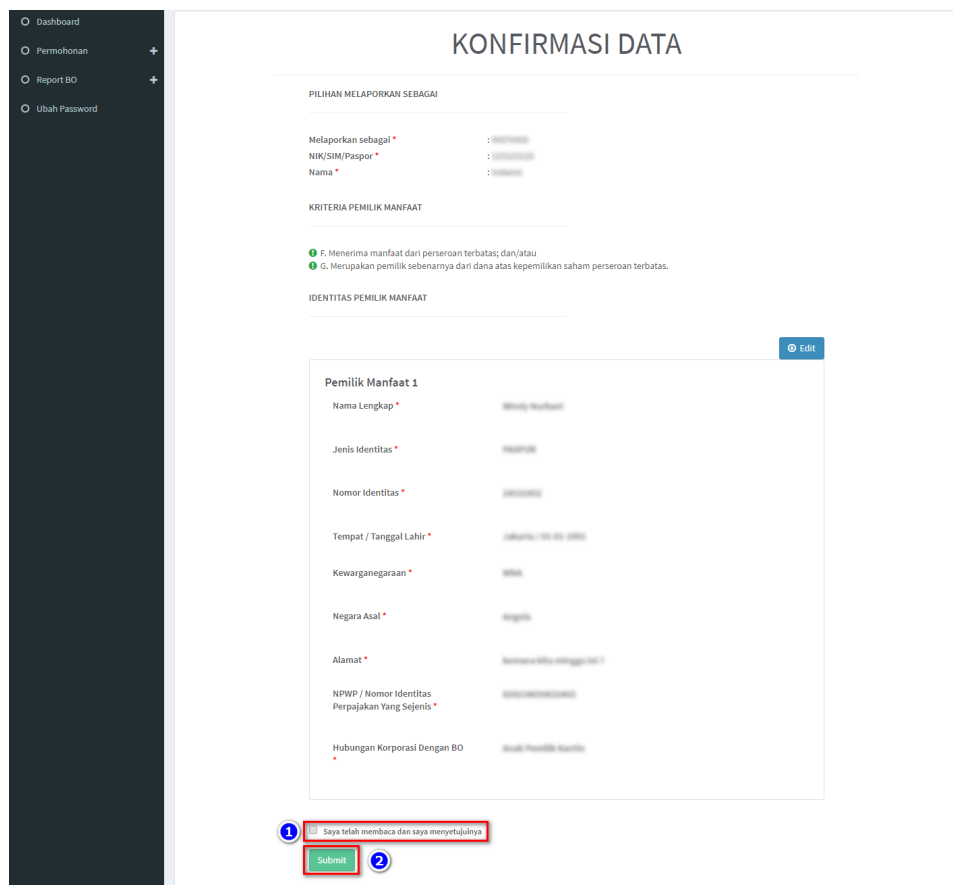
Dashboard
Permohonan
Report BO
Ubah Password

KONFIRMASI DATA

PILIHAN MELAPORKAN SEBAGAI

Melaporkan sebagai * : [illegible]
NIK/SIM/Paspor * : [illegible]
Nama * : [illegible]

KRITERIA PEMILIK MANFAAT

F. Menerima manfaat dari perseroan terbatas; dan/atau
G. Merupakan pemilik sebenarnya dari dana atas kepemilikan saham perseroan terbatas.

IDENTITAS PEMILIK MANFAAT

Edit

Pemilik Manfaat 1

| | |
|---|---|
| Nama Lengkap * | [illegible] |
| Jenis Identitas * | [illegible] |
| Nomor Identitas * | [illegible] |
| Tempat / Tanggal Lahir * | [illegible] |
| Kewarganegaraan * | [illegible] |
| Negara Asal * | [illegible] |
| Alamat * | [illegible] |
| NPWP / Nomor Identitas Perpajakan Yang Sejenis * | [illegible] |
| Hubungan Korporasi Dengan BO * | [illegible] |

1
Saya telah membaca dan saya menyetujuinya

Submit
2